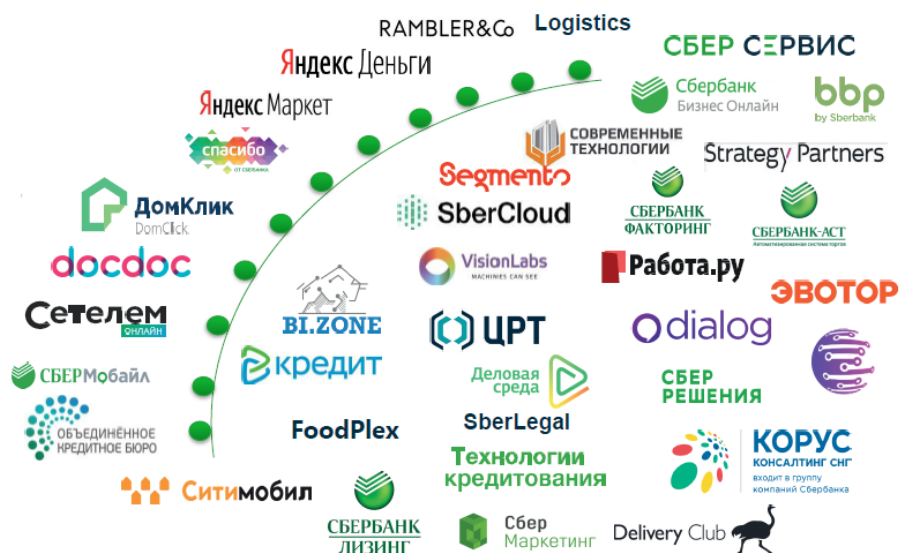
RAMBLER&Co
Logistics
Яндекс Деньги
СБЕР СЕРВИС
Сбербанк Бизнес Онлайн
bbp by Sberbank
Яндекс Маркет
спасибо от Сбербанка
Современные технологии
Strategy Partners
Segmento
ДомКлик DomClick
SberCloud
СБЕРБАНК ФАКТОРИНГ
СБЕРБАНК-АСТ
docdoc
VisionLabs MACHINES CAN SEE
Работа.ру
ЭВОТОР
Сетелем онлайн
BI.ZONE
ЦРТ
dialog
кредит
Деловая среда
СБЕРМобайл
СБЕР РЕШЕНИЯ
Объединённое кредитное бюро
SberLegal
FoodPlex
КОРУС КОНСАЛТИНГ СНГ входит в группу компаний Сбербанка
Технологии кредитования
Ситимобил
СБЕРБАНК ЛИЗИНГ
Сбер Маркетинг
Delivery Club